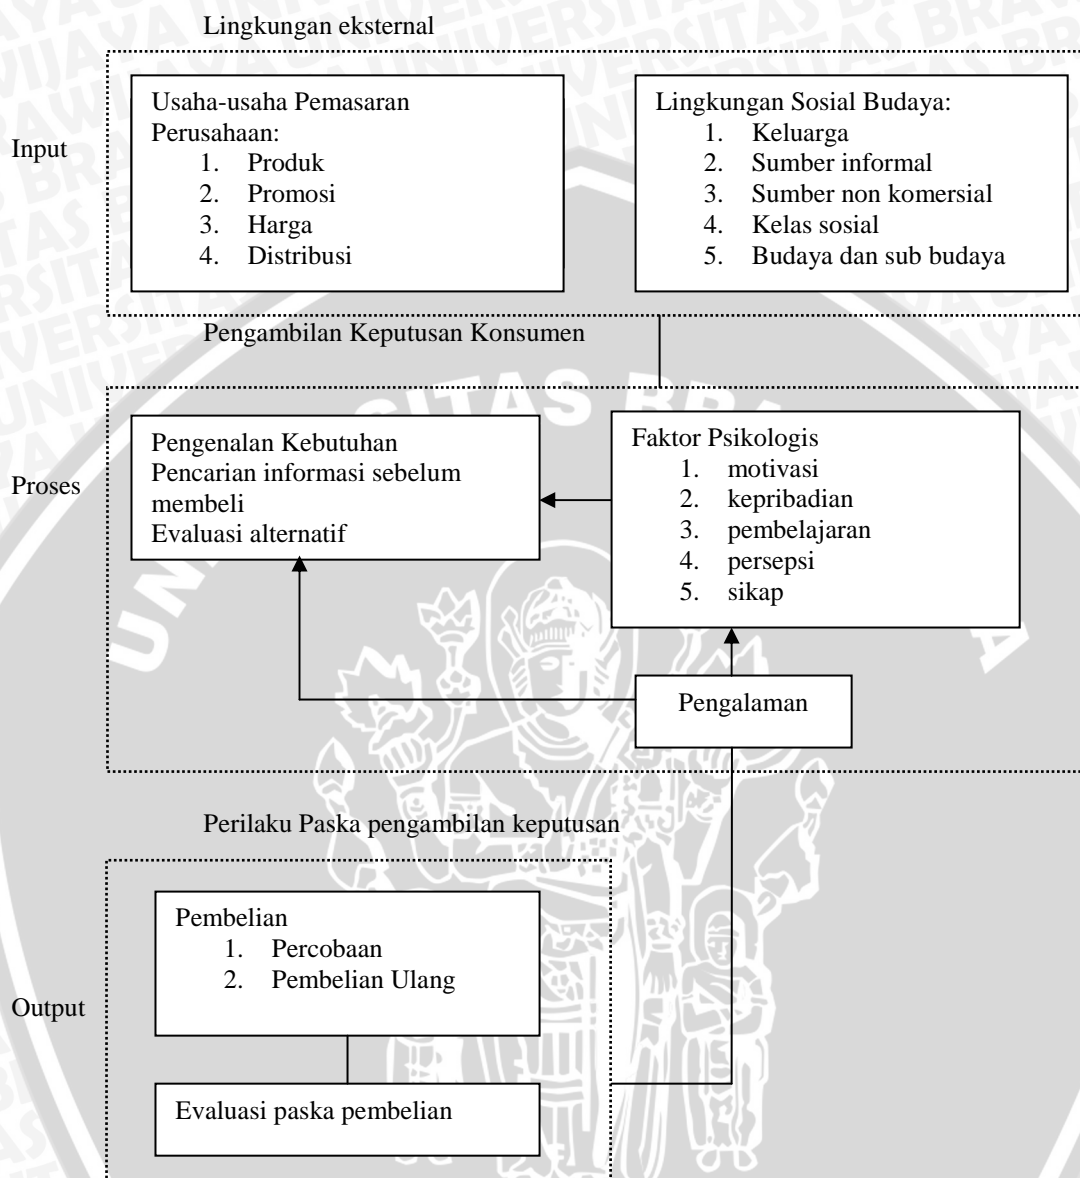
Lingkungan eksternal

Input

Usaha-usaha Pemasaran Perusahaan:
1. Produk
2. Promosi
3. Harga
4. Distribusi

Lingkungan Sosial Budaya:
1. Keluarga
2. Sumber informal
3. Sumber non komersial
4. Kelas sosial
5. Budaya dan sub budaya

Pengambilan Keputusan Konsumen

Proses

Pengenalan Kebutuhan
Pencarian informasi sebelum membeli
Evaluasi alternatif

Faktor Psikologis
1. motivasi
2. kepribadian
3. pembelajaran
4. persepsi
5. sikap

Pengalaman

Perilaku Paska pengambilan keputusan

Output

Pembelian
1. Percobaan
2. Pembelian Ulang

Evaluasi paska pembelian